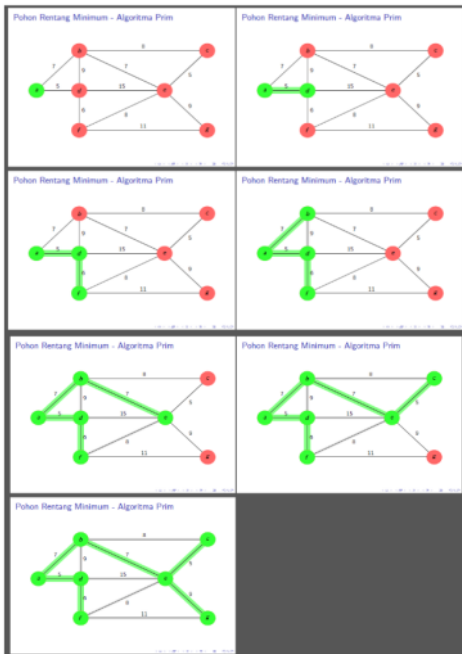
Pohon Rentang Minimum - Algoritma Prim

Pohon Rentang Minimum - Algoritma Prim

Pohon Rentang Minimum - Algoritma Prim

Pohon Rentang Minimum - Algoritma Prim

Pohon Rentang Minimum - Algoritma Prim

Pohon Rentang Minimum - Algoritma Prim

Pohon Rentang Minimum - Algoritma Prim